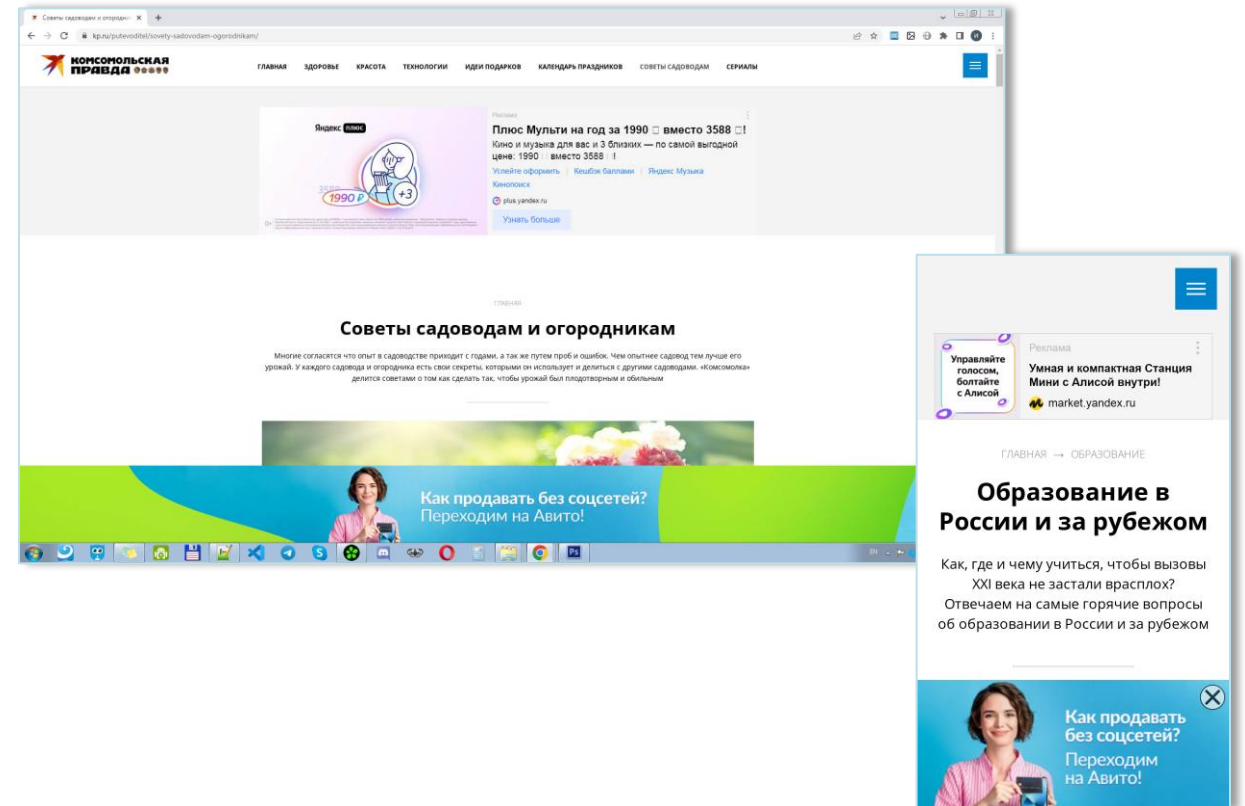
Советы садоводам и огородни ×

kp.ru/putevoditel/sovety-sadovodam-ogorodnikam/

КОМСОМОЛЬСКАЯ ПРАВДА

ГЛАВНАЯ ЗДОРОВЬЕ КРАСОТА ТЕХНОЛОГИИ ИДЕИ ПОДАРКОВ КАЛЕНДАРЬ ПРАЗДНИКОВ СОВЕТЫ САДОВОДАМ СЕРИАЛЫ

Яндекс плюс

3588 1990 ₽ +3

Реклама

Плюс Мульти на год за 1990 □ вместо 3588 □!

Кино и музыка для вас и 3 близких — по самой выгодной цене: 1990 □ вместо 3588 □!

Успейте оформить | Кешбэк баллами | Яндекс Музыка Кинопоиск

plus.yandex.ru

Узнать больше

ГЛАВНАЯ

Советы садоводам и огородникам

Многие согласятся что опыт в садоводстве приходит с годами, а так же путем проб и ошибок. Чем опытнее садовод тем лучше его урожай. У каждого садовода и огородника есть свои секреты, которыми он использует и делиться с другими садоводами. «Комсомолка» делится советами о том как сделать так, чтобы урожай был плодотворным и обильным

Как продавать без соцсетей? Переходим на Авито!

Управляйте голосом, болтайте с Алисой

Реклама

Умная и компактная Станция Мини с Алисой внутри!

market.yandex.ru

ГЛАВНАЯ → ОБРАЗОВАНИЕ

Образование в России и за рубежом

Как, где и чему учиться, чтобы вызовы XXI века не застали врасплох? Отвечаем на самые горячие вопросы об образовании в России и за рубежом

Как продавать без соцсетей? Переходим на Авито!